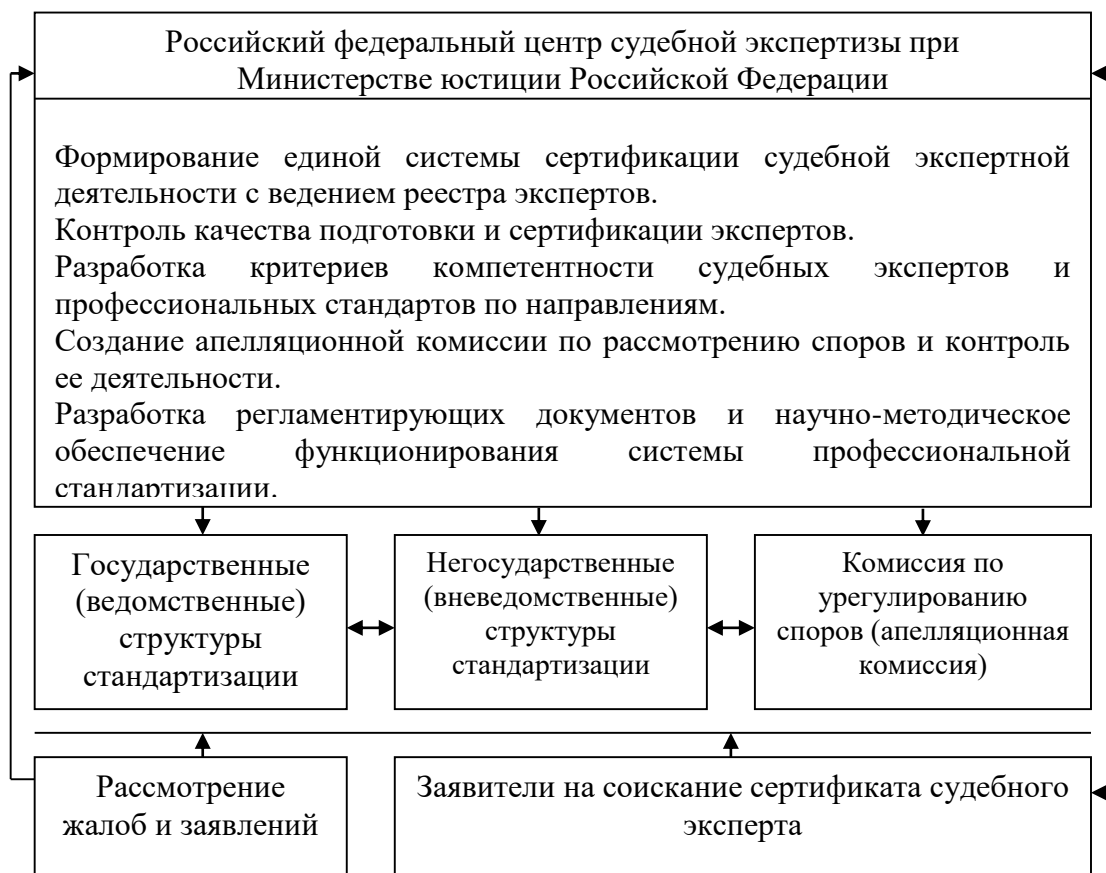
Российский федеральный центр судебной экспертизы при Министерстве юстиции Российской Федерации

Формирование единой системы сертификации судебной экспертной деятельности с ведением реестра экспертов.
Контроль качества подготовки и сертификации экспертов.
Разработка критериев компетентности судебных экспертов и профессиональных стандартов по направлениям.
Создание апелляционной комиссии по рассмотрению споров и контроль ее деятельности.
Разработка регламентирующих документов и научно-методическое обеспечение функционирования системы профессиональной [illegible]

Государственные (ведомственные) структуры стандартизации

Негосударственные (вневедомственные) структуры стандартизации

Комиссия по урегулированию споров (апелляционная комиссия)

Рассмотрение жалоб и заявлений

Заявители на соискание сертификата судебного эксперта